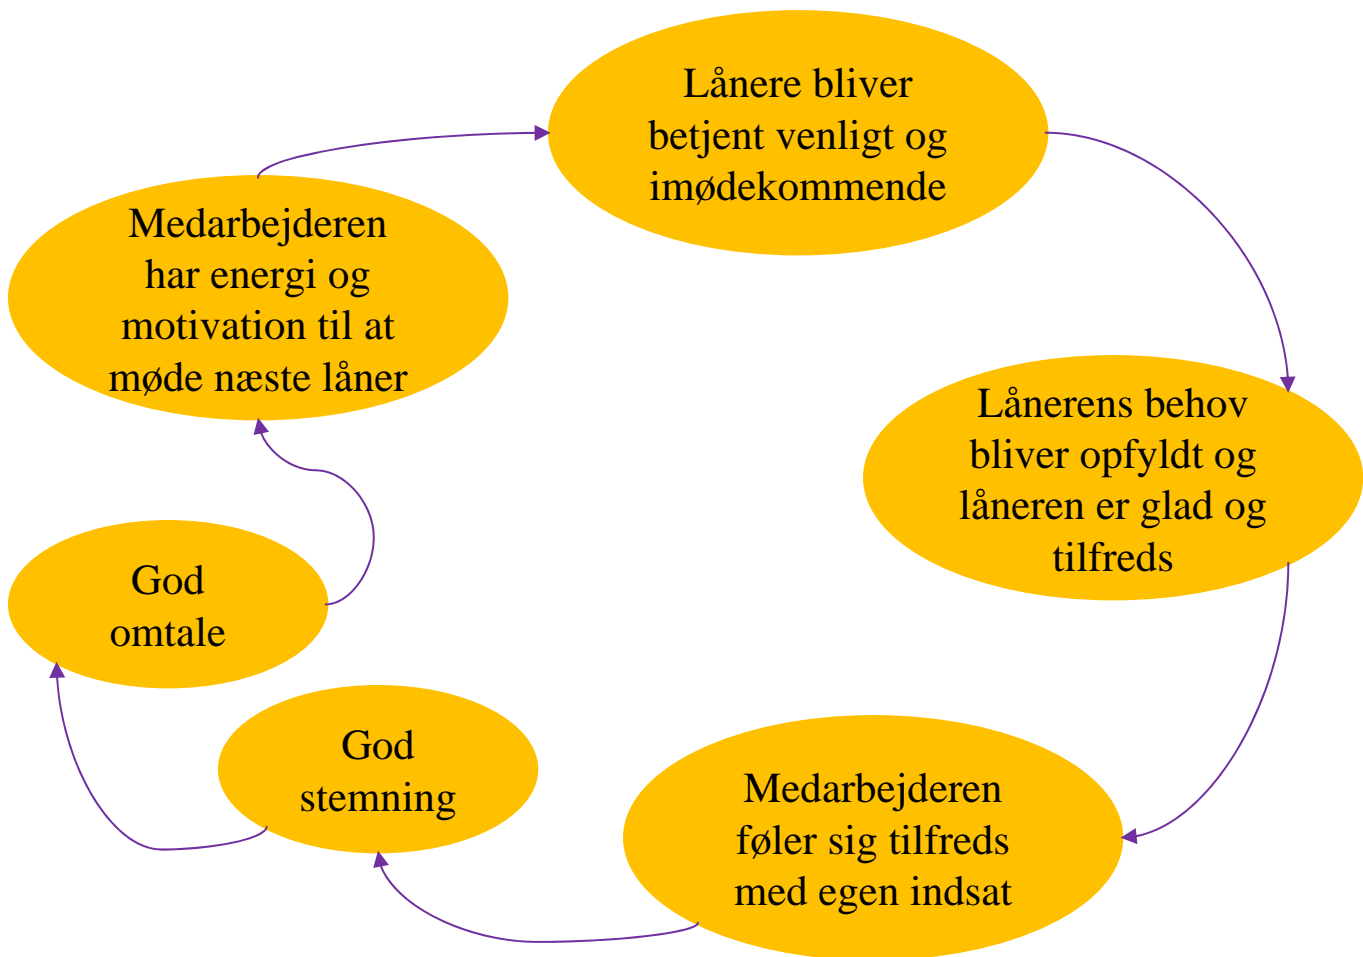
Lånere bliver betjent venligt og imødekommende

Lånerens behov bliver opfyldt og låneren er glad og tilfreds

Medarbejderen føler sig tilfreds med egen indsat

God stemning

God omtale

Medarbejderen har energi og motivation til at møde næste låner